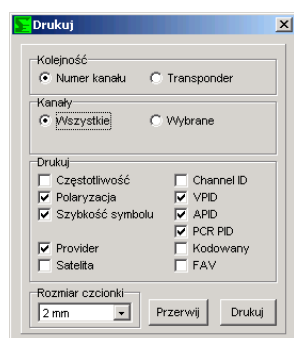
Drukuj

Kolejność
Numer kanału
Transponder

Kanały
Wszystkie
Wybrane

Drukuj
Częstotliwość
Polaryzacja
Szybkość symbolu
Provider
Satelita
Channel ID
VPID
APID
PCR PID
Kodowany
FAV

Rozmiar czcionki
2 mm
Przerwij
Drukuj